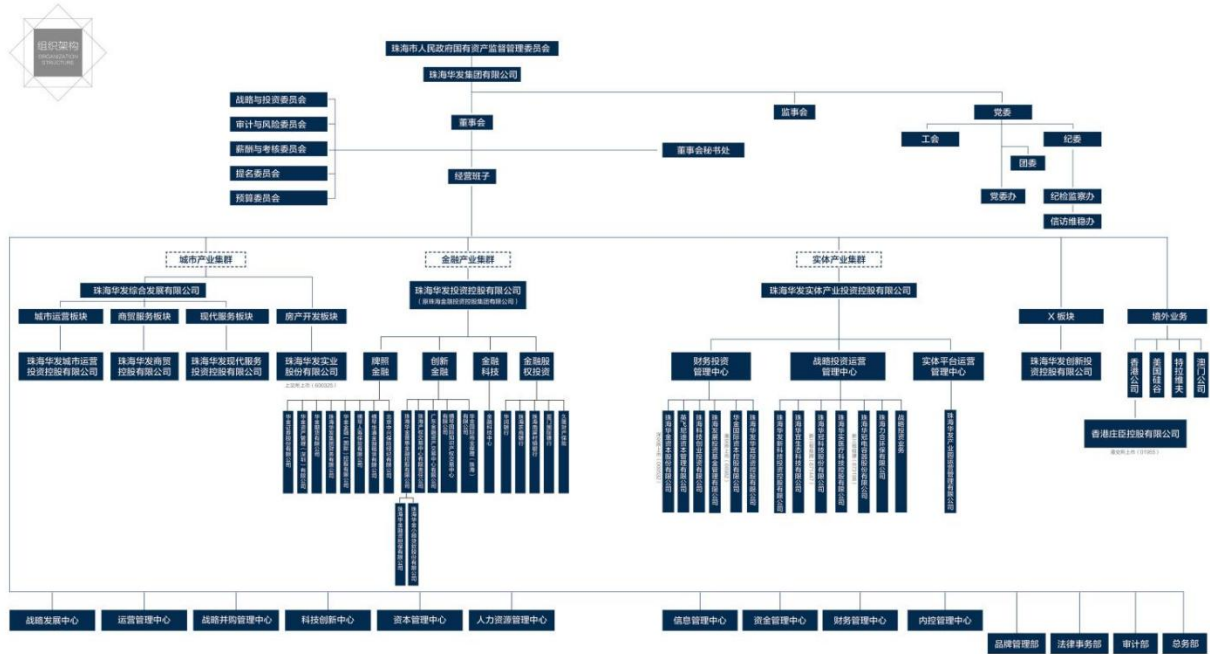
组织架构
ORGANIZATION STRUCTURE

珠海市人民政府国有资产监督管理委员会
珠海华发集团有限公司

战略与投资委员会
审计与风险委员会
薪酬与考核委员会
提名委员会
预算委员会

董事会
董事会秘书处
经营班子

监事会

党委
工会
纪委
团委
党委办
纪检监察办
信访维稳办

城市产业集群
珠海华发综合发展有限公司
城市运营板块
商贸服务板块
现代服务板块
房产开发板块
珠海华发城市运营投资控股有限公司
珠海华发商贸控股有限公司
珠海华发现代服务投资控股有限公司
珠海华发实业股份有限公司
上交所上市（600325）

金融产业集群
珠海华发投资控股有限公司
（原珠海金融投资控股集团有限公司）
牌照金融
创新金融
金融科技
金融股权投资
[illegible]

实体产业集群
珠海华发实体产业投资控股有限公司
财务投资管理中心
战略投资运营管理中心
实体平台运营管理中心
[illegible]

X板块
珠海华发创新投资控股有限公司

境外业务
香港公司
美国硅谷
特拉维夫
澳门公司
香港庄臣控股有限公司
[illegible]

战略发展中心
运营管理中心
战略并购管理中心
科技创新中心
资本管理中心
人力资源管理中心
信息管理中心
资金管理中心
财务管理中心
内控管理中心
品牌管理部
法律事务部
审计部
总务部